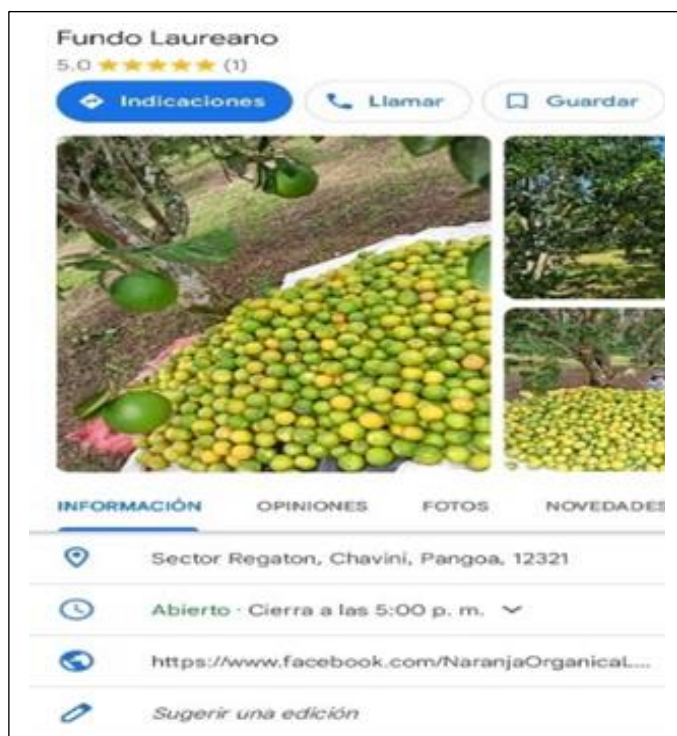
Fundo Laureano
5.0 ★★★★★ (1)

Indicaciones
Llamar
Guardar

INFORMACIÓN
OPINIONES
FOTOS
NOVEDADES

Sector Regaton, Chavini, Pangoa, 12321

Abierto · Cierra a las 5:00 p. m.

https://www.facebook.com/NaranjaOrganical...

Sugerir una edición